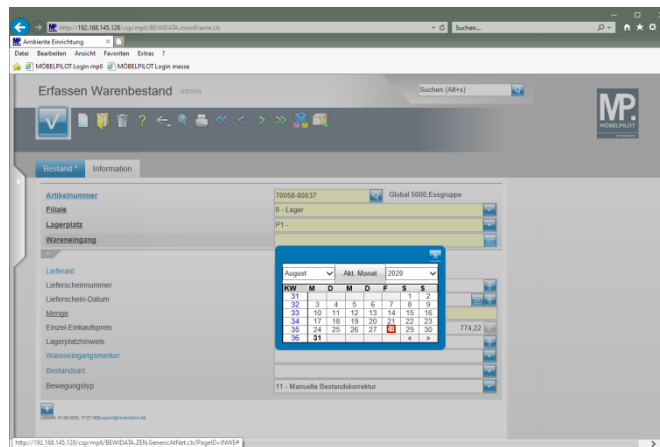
http://192.168.145.128/csp/mp6/BEWIDATA.mainFrame.cls
Suchen...
Ambiente Einrichtung
Datei Bearbeiten Ansicht Favoriten Extras ?
MÖBELPILOT Login mp6 MÖBELPILOT Login messe

Erfassen Warenbestand admin
Suchen (Alt+s)
MP. MÖBELPILOT

Bestand * Information

Artikelnummer 70058-00837 Global 5000,Essgruppe
Filiale 0 - Lager
Lagerplatz P1 -
Wareneingang

Lieferant
Lieferscheinnummer
Lieferschein-Datum
Menge
Einzel-Einkaufspreis 774,22
Lagerplatzhinweis
Wareneingangsmerker
Bestandsart
Bewegungstyp 11 - Manuelle Bestandskorrektur

August Akt. Monat 2020

| KW | M | D | M | D | F | S | S |
|---|---|---|---|---|---|---|---|
| 31 | | | | | | 1 | 2 |
| 32 | 3 | 4 | 5 | 6 | 7 | 8 | 9 |
| 33 | 10 | 11 | 12 | 13 | 14 | 15 | 16 |
| 34 | 17 | 18 | 19 | 20 | 21 | 22 | 23 |
| 35 | 24 | 25 | 26 | 27 | 28 | 29 | 30 |
| 36 | 31 | | | | | « | » |

http://192.168.145.128/csp/mp6/BEWIDATA.ZEN.GenericAtNet.cls?PageID=INWE#